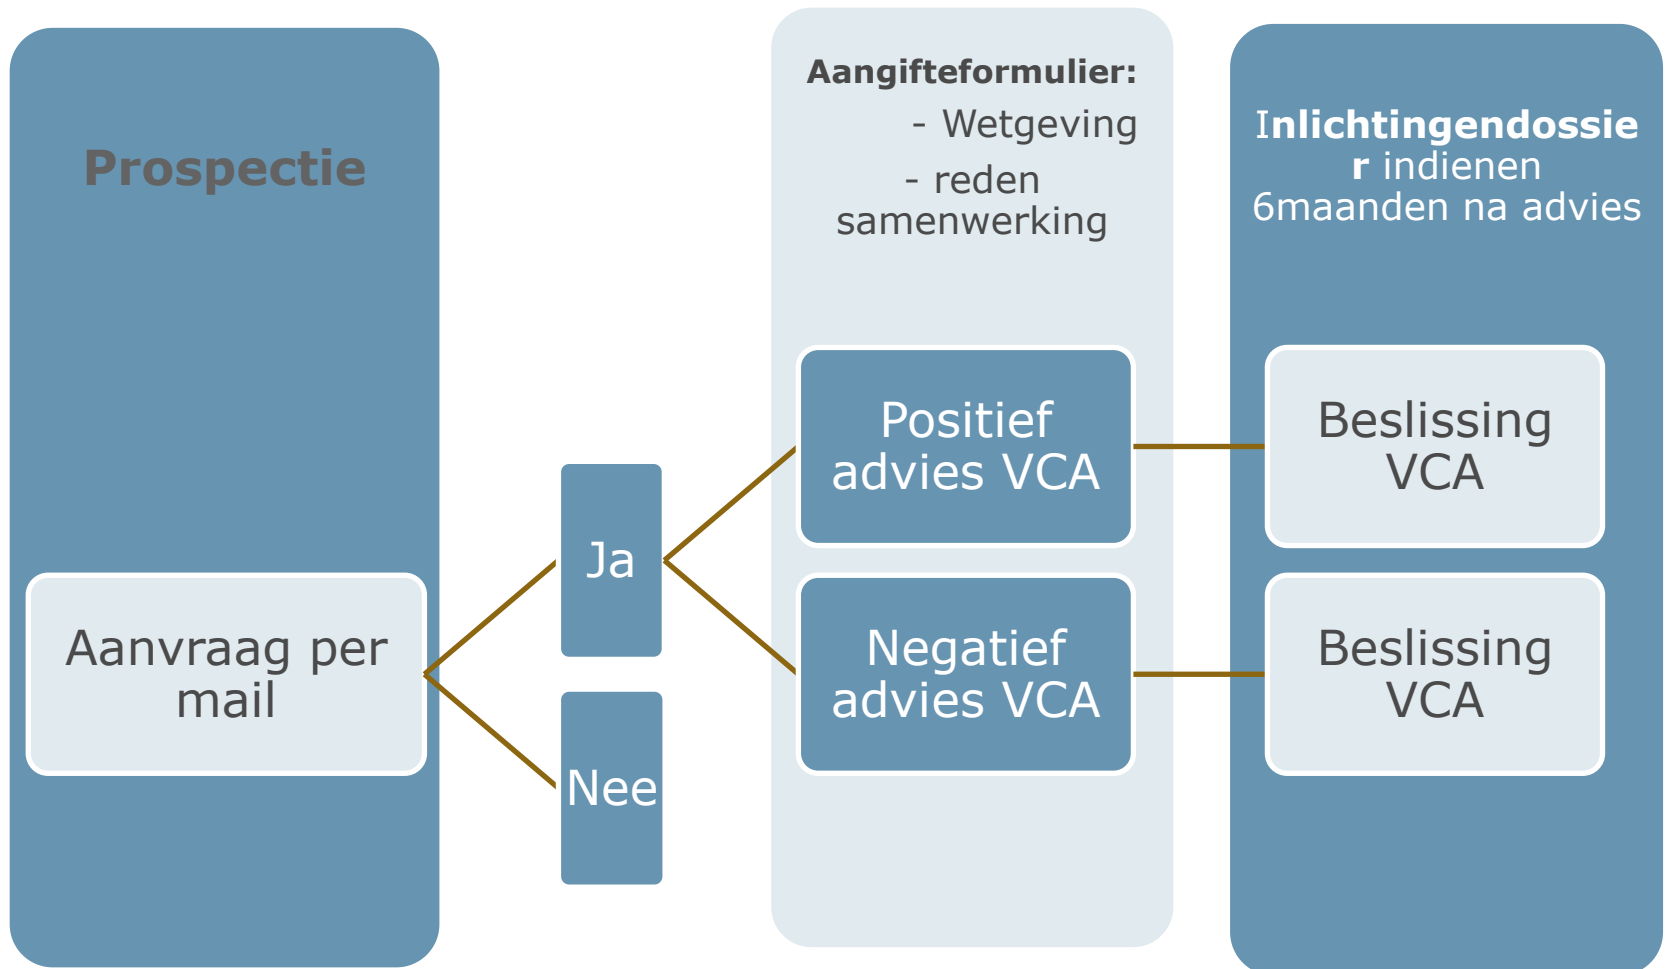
Prospectie

Aanvraag per mail

Ja

Nee

Aangifteformulier:
- Wetgeving
- reden samenwerking

Positief advies VCA

Negatief advies VCA

Inlichtingendossier indienen 6maanden na advies

Beslissing VCA

Beslissing VCA